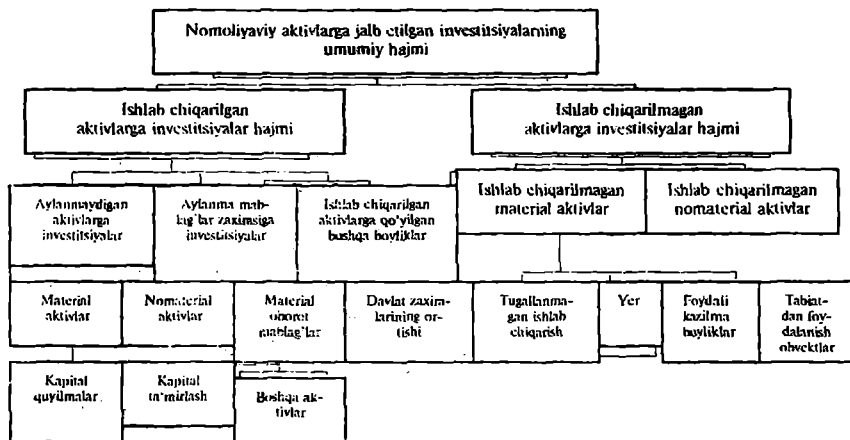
Nomoliyaviy aktivlarga jalb etilgan investitsiyalarning umumiy hajmi

Ishlab chiqarilgan aktivlarga investitsiyalar hajmi

Ishlab chiqarilmagan aktivlarga investitsiyalar hajmi

Aylanmaydigan aktivlarga investitsiyalar

Aylanma mablag'lar zaxirasiga investitsiyalar

Ishlab chiqarilgan aktivlarga qo'yilgan boshqa boyliklar

Ishlab chiqarilmagan material aktivlar

Ishlab chiqarilmagan nomaterial aktivlar

Material aktivlar

Nomaterial aktivlar

Material oborot mablag'lar

Davlat zaxiralarining ortishi

Tugallanmagan ishlab chiqarish

Yer

Foydali kazilma boyliklar

Tabiatdan foydalanish obyektlar

Kapital quyilmalar

Kapital ta'mirlash

Boshqa aktivlar